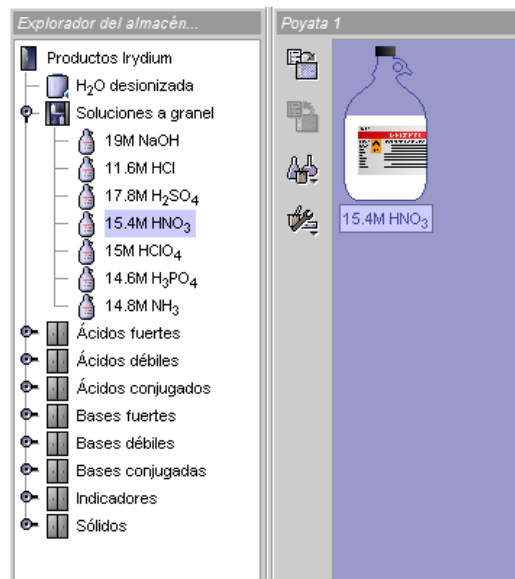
Explorador del almacén...

Productos Irydium
$H_2O$ desionizada
Soluciones a granel
19M NaOH
11.6M HCl
17.8M $H_2SO_4$
15.4M $HNO_3$
15M $HClO_4$
14.6M $H_3PO_4$
14.8M $NH_3$
Ácidos fuertes
Ácidos débiles
Ácidos conjugados
Bases fuertes
Bases débiles
Bases conjugadas
Indicadores
Sólidos

Poyata 1

15.4M $HNO_3$